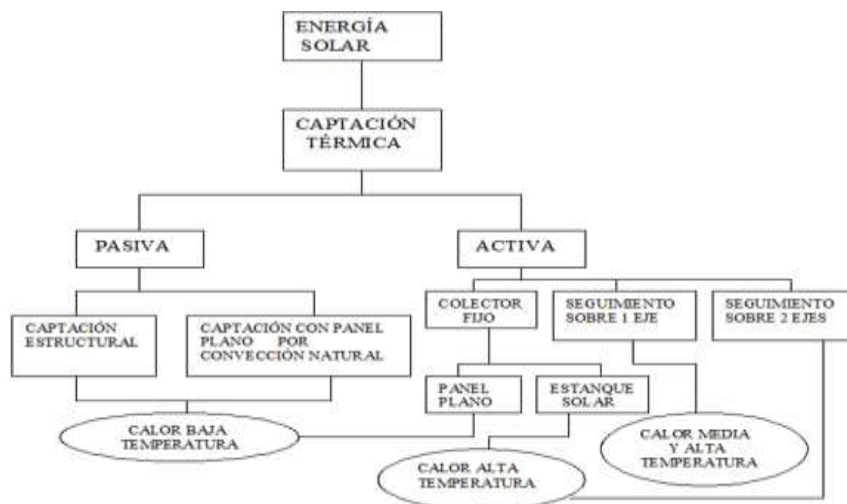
ENERGÍA SOLAR

CAPTACIÓN TÉRMICA

PASIVA

ACTIVA

CAPTACIÓN ESTRUCTURAL

CAPTACIÓN CON PANEL PLANO POR CONVECCIÓN NATURAL

COLECTOR FIJO

SEGUIMIENTO SOBRE 1 EJE

SEGUIMIENTO SOBRE 2 EJES

PANEL PLANO

ESTANQUE SOLAR

CALOR BAJA TEMPERATURA

CALOR MEDIA Y ALTA TEMPERATURA

CALOR ALTA TEMPERATURA